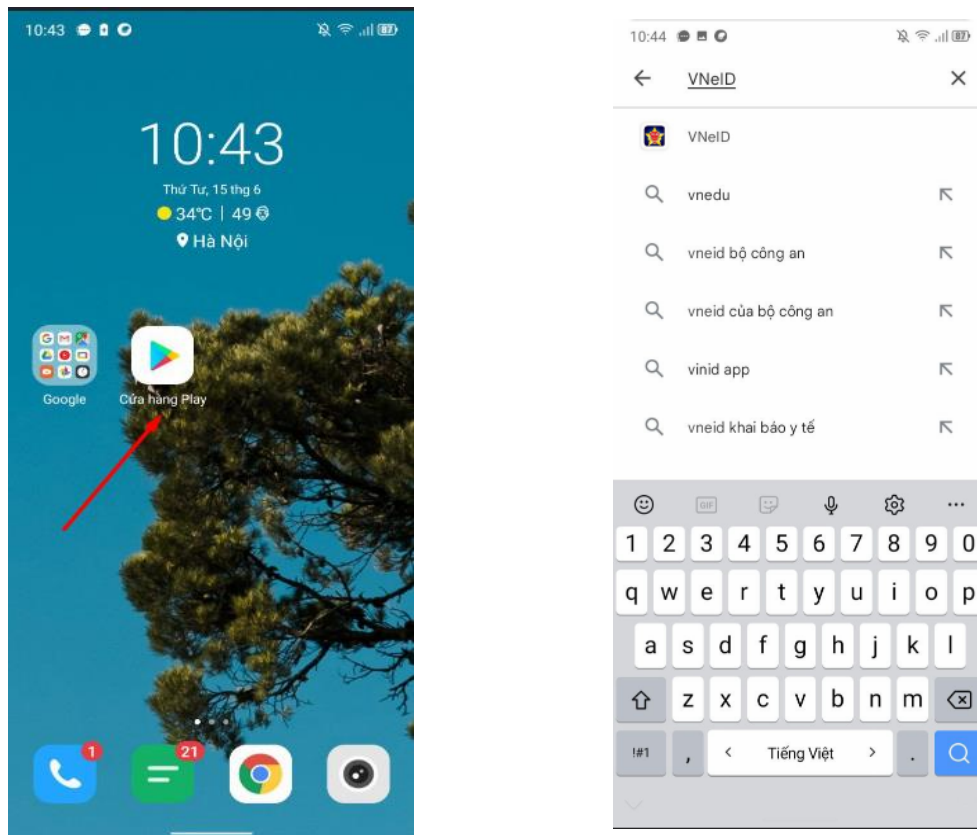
10:43 87

10:43
Thứ Tư, 15 thg 6
34°C | 49
Hà Nội

Google
Cửa hàng Play

1
21

10:44 87

VNeID

VNeID
vnedu
vneid bộ công an
vneid của bộ công an
vinid app
vneid khai báo y tế

GIF
1 2 3 4 5 6 7 8 9 0
q w e r t y u i o p
a s d f g h j k l
z x c v b n m
!#1 , < Tiếng Việt > .